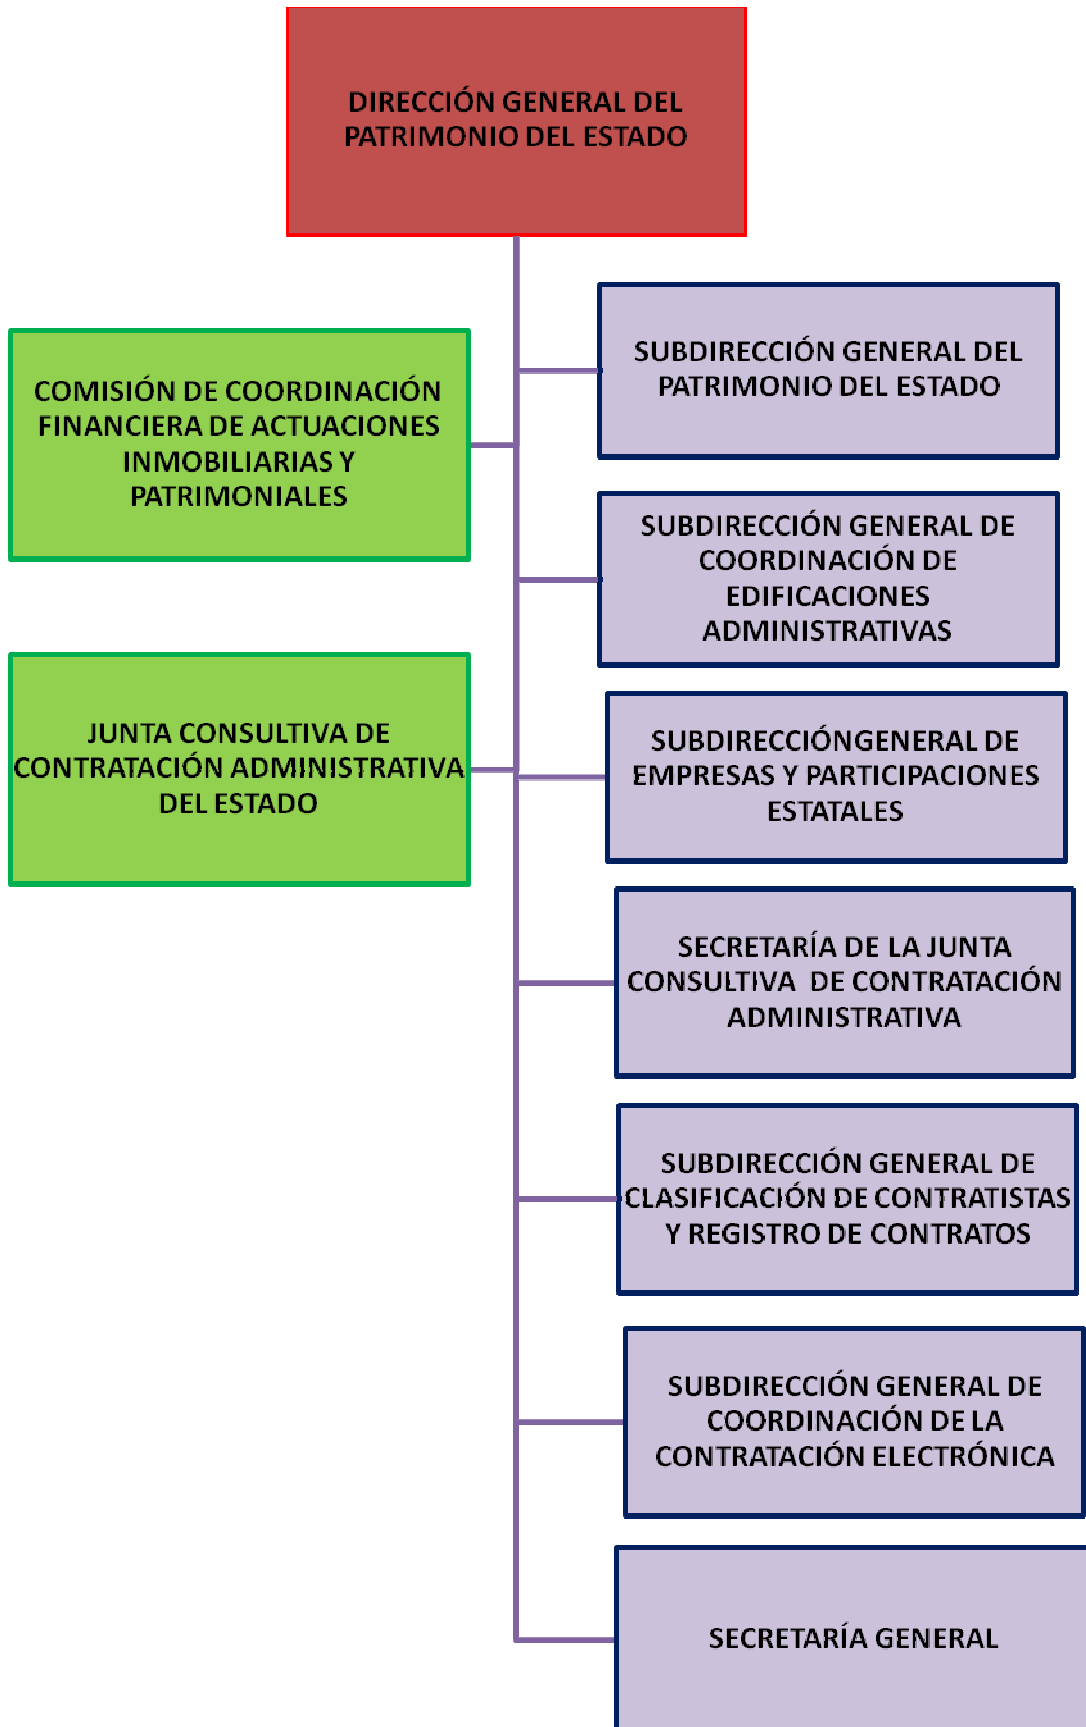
DIRECCIÓN GENERAL DEL PATRIMONIO DEL ESTADO

COMISIÓN DE COORDINACIÓN FINANCIERA DE ACTUACIONES INMOBILIARIAS Y PATRIMONIALES

JUNTA CONSULTIVA DE CONTRATACIÓN ADMINISTRATIVA DEL ESTADO

SUBDIRECCIÓN GENERAL DEL PATRIMONIO DEL ESTADO

SUBDIRECCIÓN GENERAL DE COORDINACIÓN DE EDIFICACIONES ADMINISTRATIVAS

SUBDIRECCIÓNGENERAL DE EMPRESAS Y PARTICIPACIONES ESTATALES

SECRETARÍA DE LA JUNTA CONSULTIVA DE CONTRATACIÓN ADMINISTRATIVA

SUBDIRECCIÓN GENERAL DE CLASIFICACIÓN DE CONTRATISTAS Y REGISTRO DE CONTRATOS

SUBDIRECCIÓN GENERAL DE COORDINACIÓN DE LA CONTRATACIÓN ELECTRÓNICA

SECRETARÍA GENERAL